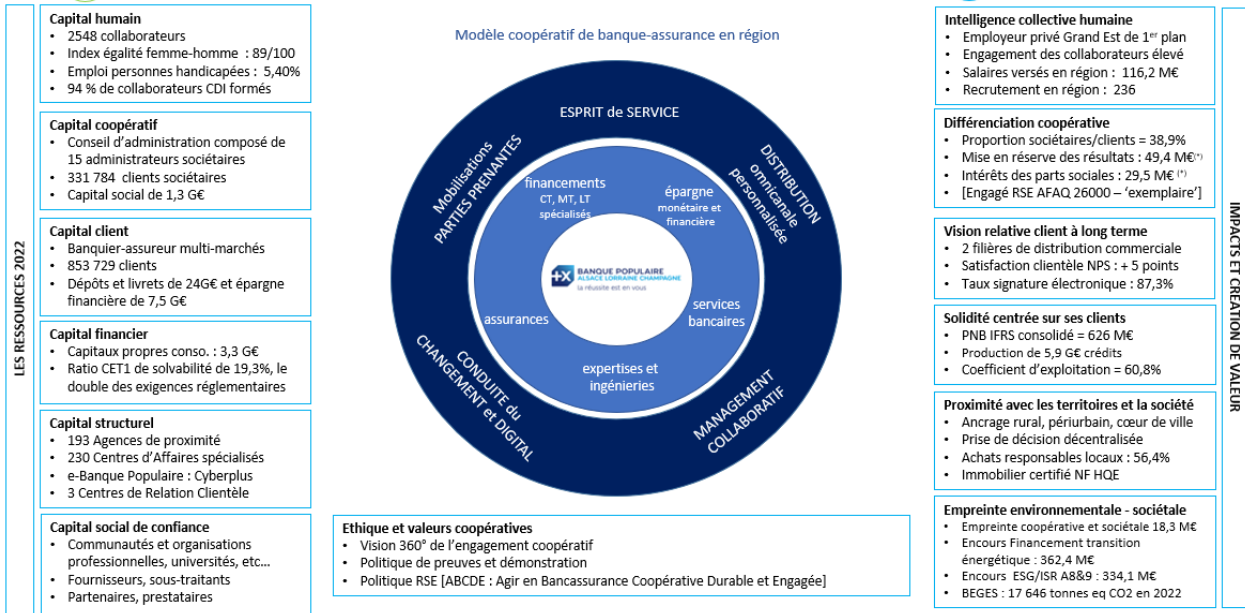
LES RESSOURCES 2022

Capital humain
- 2548 collaborateurs
- Index égalité femme-homme : 89/100
- Emploi personnes handicapées : 5,40%
- 94 % de collaborateurs CDI formés

Capital coopératif
- Conseil d'administration composé de 15 administrateurs sociétaires
- 331 784 clients sociétaires
- Capital social de 1,3 G€

Capital client
- Banquier-assureur multi-marchés
- 853 729 clients
- Dépôts et livrets de 24G€ et épargne financière de 7,5 G€

Capital financier
- Capitaux propres conso. : 3,3 G€
- Ratio CET1 de solvabilité de 19,3%, le double des exigences réglementaires

Capital structurel
- 193 Agences de proximité
- 230 Centres d'Affaires spécialisés
- e-Banque Populaire : Cyberplus
- 3 Centres de Relation Clientèle

Capital social de confiance
- Communautés et organisations professionnelles, universités, etc…
- Fournisseurs, sous-traitants
- Partenaires, prestataires

Modèle coopératif de banque-assurance en région

ESPRIT de SERVICE
DISTRIBUTION omnicanale personnalisée
MANAGEMENT COLLABORATIF
CONDUITE du CHANGEMENT et DIGITAL
Mobilisations PARTIES PRENANTES

financements CT, MT, LT spécialisés
épargne monétaire et financière
services bancaires
expertises et ingénieries
assurances

BANQUE POPULAIRE ALSACE LORRAINE CHAMPAGNE
la réussite est en vous

Ethique et valeurs coopératives
- Vision 360° de l'engagement coopératif
- Politique de preuves et démonstration
- Politique RSE [ABCDE : Agir en Bancassurance Coopérative Durable et Engagée]

IMPACTS ET CRÉATION DE VALEUR

Intelligence collective humaine
- Employeur privé Grand Est de 1$^{er}$ plan
- Engagement des collaborateurs élevé
- Salaires versés en région : 116,2 M€
- Recrutement en région : 236

Différenciation coopérative
- Proportion sociétaires/clients = 38,9%
- Mise en réserve des résultats : 49,4 M€$^{(*)}$
- Intérêts des parts sociales : 29,5 M€ $^{(*)}$
- [Engagé RSE AFAQ 26000 – 'exemplaire']

Vision relative client à long terme
- 2 filières de distribution commerciale
- Satisfaction clientèle NPS : + 5 points
- Taux signature électronique : 87,3%

Solidité centrée sur ses clients
- PNB IFRS consolidé = 626 M€
- Production de 5,9 G€ crédits
- Coefficient d'exploitation = 60,8%

Proximité avec les territoires et la société
- Ancrage rural, périurbain, cœur de ville
- Prise de décision décentralisée
- Achats responsables locaux : 56,4%
- Immobilier certifié NF HQE

Empreinte environnementale - sociétale
- Empreinte coopérative et sociétale 18,3 M€
- Encours Financement transition énergétique : 362,4 M€
- Encours ESG/ISR A8&9 : 334,1 M€
- BEGES : 17 646 tonnes eq CO2 en 2022